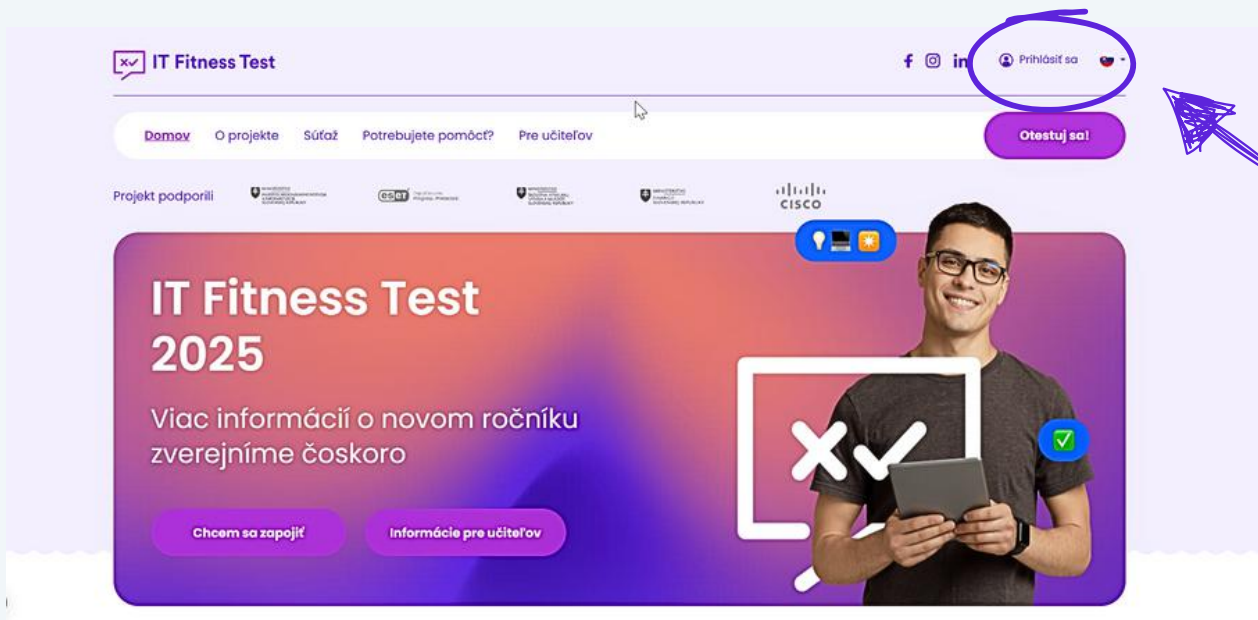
IT Fitness Test

Prihlásiť sa

Domov O projekte Súťaž Potrebujete pomôcť? Pre učiteľov

Otestuj sa!

Projekt podporili

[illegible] eset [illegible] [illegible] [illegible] CISCO

IT Fitness Test 2025

Viac informácií o novom ročníku zverejníme čoskoro

Chcem sa zapojiť

Informácie pre učiteľov